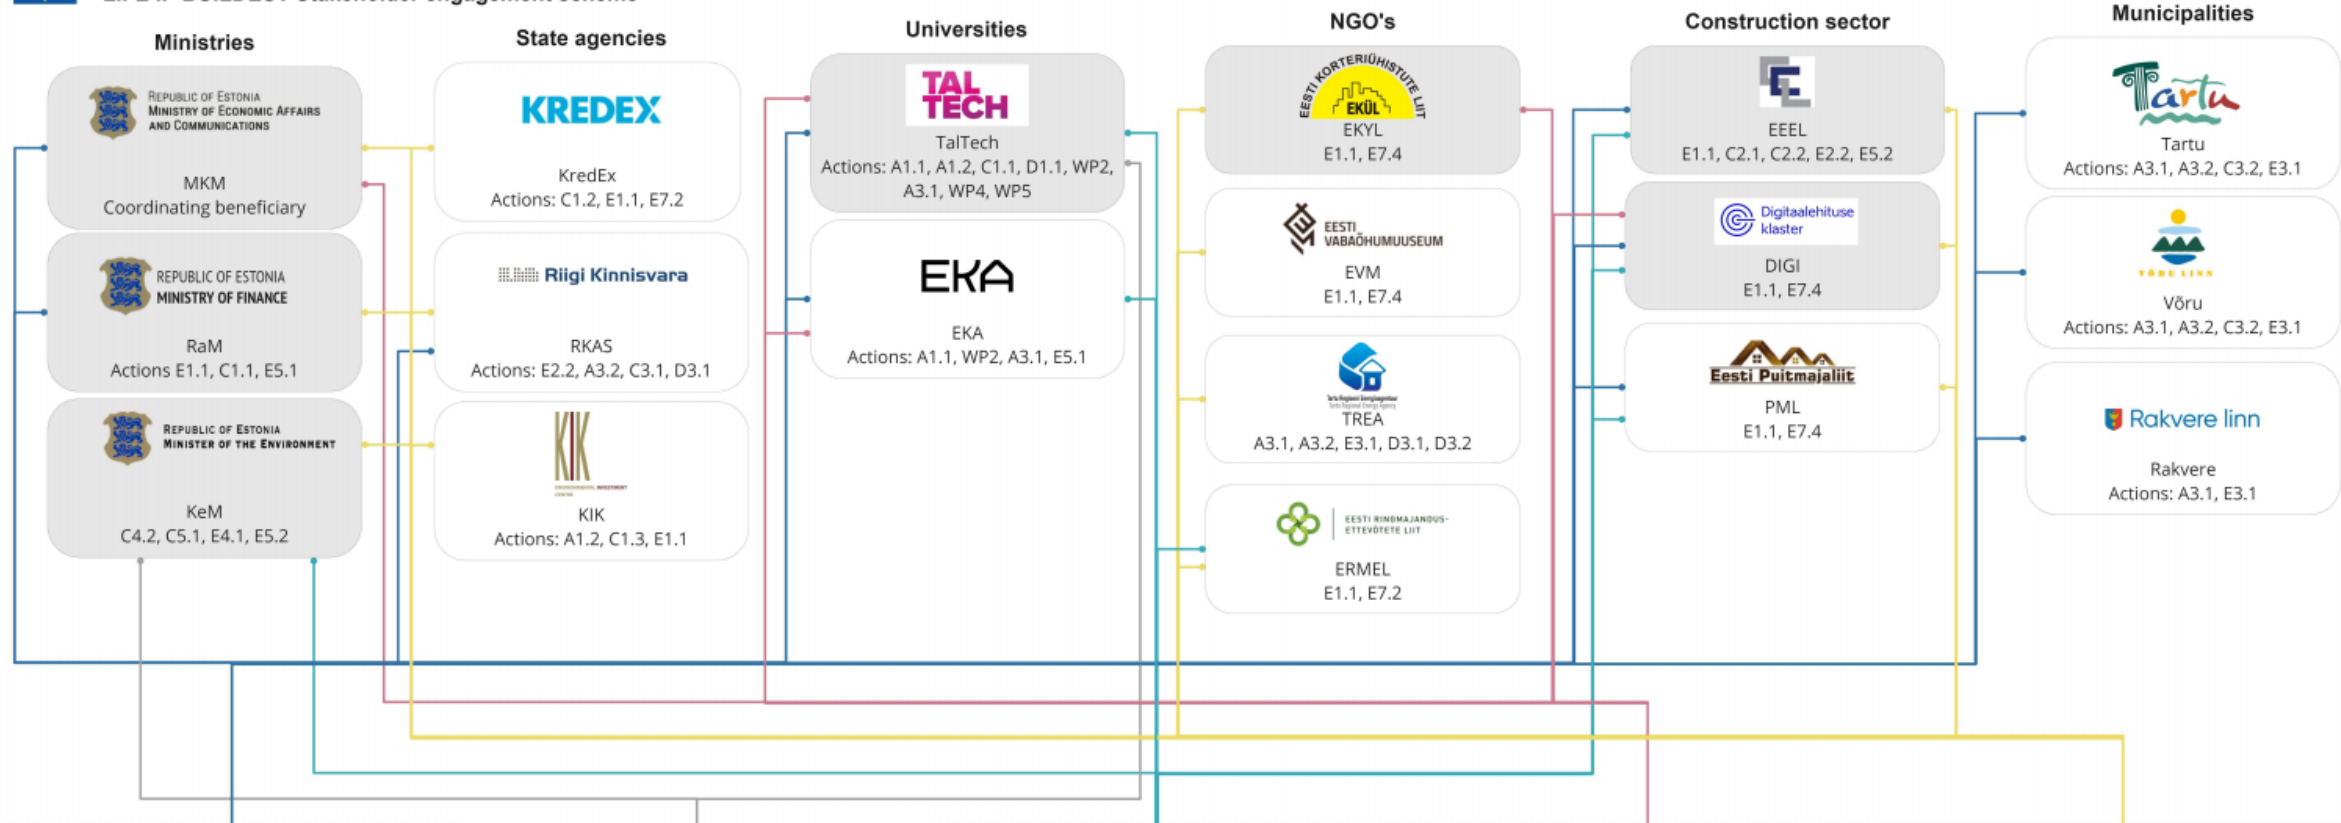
Ministries

REPUBLIC OF ESTONIA MINISTRY OF ECONOMIC AFFAIRS AND COMMUNICATIONS

MKM
Coordinating beneficiary

REPUBLIC OF ESTONIA MINISTRY OF FINANCE

RaM
Actions E1.1, C1.1, E5.1

REPUBLIC OF ESTONIA MINISTER OF THE ENVIRONMENT

KeM
C4.2, C5.1, E4.1, E5.2

State agencies

KREDEX

KredEx
Actions: C1.2, E1.1, E7.2

Riigi Kinnisvara

RKAS
Actions: E2.2, A3.2, C3.1, D3.1

KIK

KIK
Actions: A1.2, C1.3, E1.1

Universities

TAL TECH

TalTech
Actions: A1.1, A1.2, C1.1, D1.1, WP2, A3.1, WP4, WP5

EKA

EKA
Actions: A1.1, WP2, A3.1, E5.1

NGO's

EESTI KORTERIÜHISTUTE LIIT EKÜL

EKYL
E1.1, E7.4

EESTI VABAÕHUMUUSEUM

EVM
E1.1, E7.4

TREA
A3.1, A3.2, E3.1, D3.1, D3.2

EESTI RINGMAJANDUSETTEVÕTETE LIIT

ERMEL
E1.1, E7.2

Construction sector

EEEL
E1.1, C2.1, C2.2, E2.2, E5.2

Digitaalehituse klaster

DIGI
E1.1, E7.4

Eesti Puitmajaliit

PML
E1.1, E7.4

Municipalities

Tartu

Tartu
Actions: A3.1, A3.2, C3.2, E3.1

VÕRU LINN

Võru
Actions: A3.1, A3.2, C3.2, E3.1

Rakvere linn

Rakvere
Actions: A3.1, E3.1